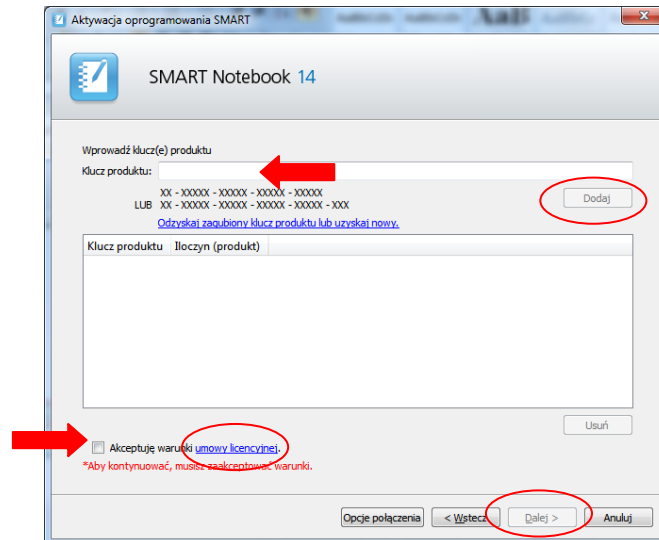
Aktywacja oprogramowania SMART

SMART Notebook 14

Wprowadź klucz(e) produktu

Klucz produktu:

XX - XXXXX - XXXXX - XXXXX - XXXXX
LUB XX - XXXXX - XXXXX - XXXXX - XXXXX - XXX

Dodaj

Odzyskaj zagubiony klucz produktu lub uzyskaj nowy.

| Klucz produktu | Iloczyn (produkt) |
|---|---|
| | |

Usuń

Akceptuję warunki umowy licencyjnej.

*Aby kontynuować, musisz zaakceptować warunki.

Opcje połączenia

< Wstecz

Dalej >

Anuluj